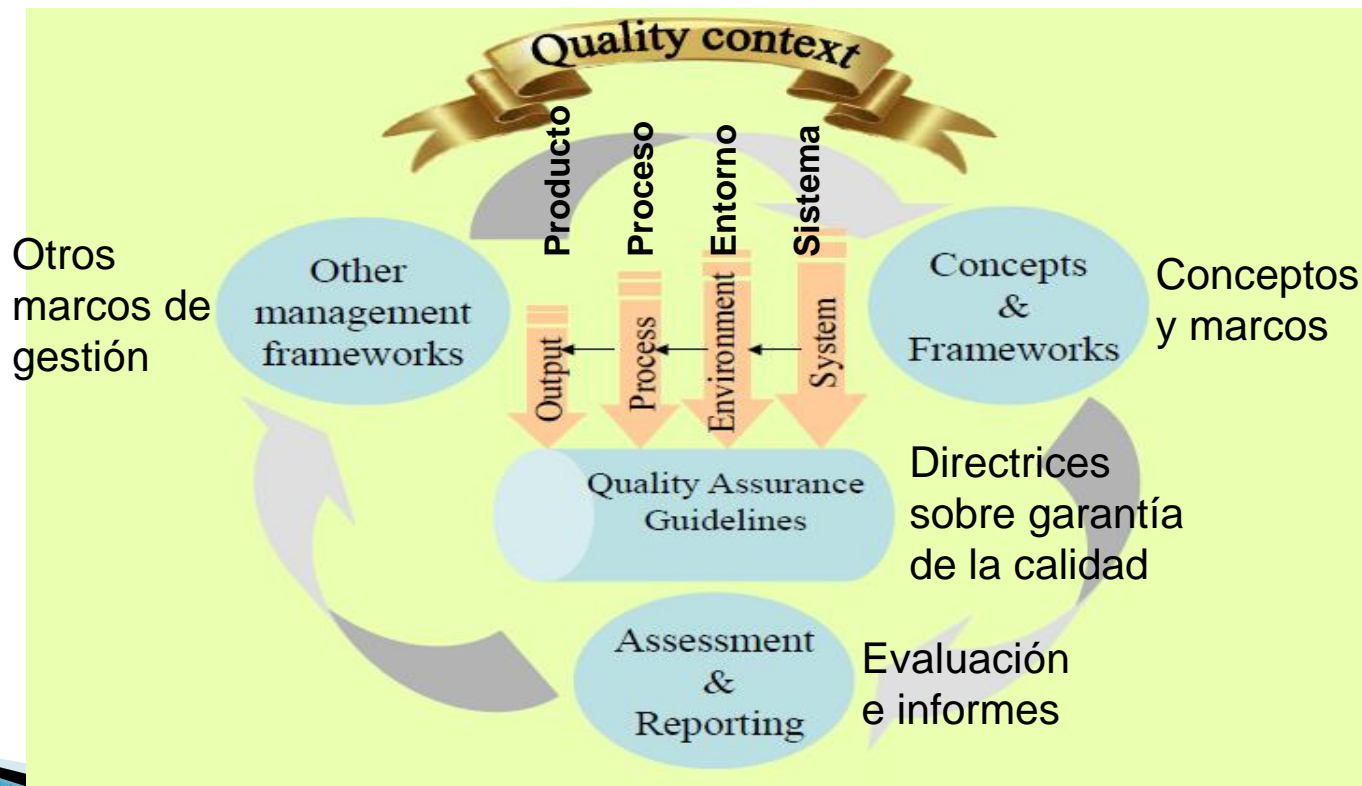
Quality context

Producto
Proceso
Entorno
Sistema

Otros marcos de gestión

Other management frameworks

Output
Process
Environment
System

Concepts & Frameworks

Conceptos y marcos

Quality Assurance Guidelines

Directrices sobre garantía de la calidad

Assessment & Reporting

Evaluación e informes